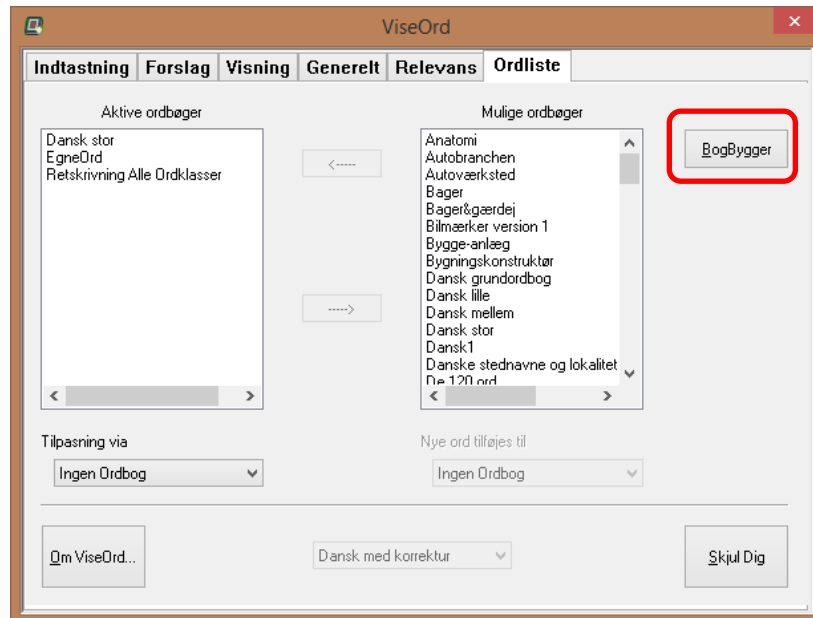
ViseOrd

Indtastning | Forslag | Visning | Generelt | Relevans | Ordliste

Aktive ordbøger

Dansk stor
EgneOrd
Retskrivning Alle Ordklasser

<-----

----->

Mulige ordbøger

Anatomi
Autobranchen
Autoværksted
Bager
Bager&gærdej
Bilmærker version 1
Bygge-anlæg
Bygningskonstruktør
Dansk grundordbog
Dansk lille
Dansk mellem
Dansk stor
Dansk1
Danske stednavne og lokalitet
De 120 ord

BogBygger

Tilpasning via

Ingen Ordbog

Nye ord tilføjes til

Ingen Ordbog

Om ViseOrd...

Dansk med korrektur

Skjul Dig